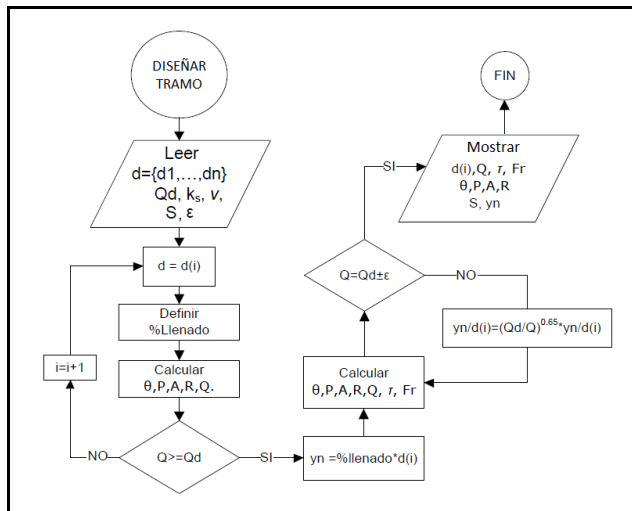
DISEÑAR TRAMO

Leer
d={d1,…,dn}
Qd, $k_s$, $v$,
S, ε

d = d(i)

Definir
%Llenado

Calcular
θ,P,A,R,Q.

i=i+1

Q>=Qd

NO

SI

yn =%llenado*d(i)

Calcular
θ,P,A,R,Q, $\tau$, Fr

Q=Qd±ε

NO

$yn/d(i)=(Qd/Q)^{0.65}*yn/d(i)$

SI

Mostrar
d(i),Q, $\tau$, Fr
θ,P,A,R
S, yn

FIN